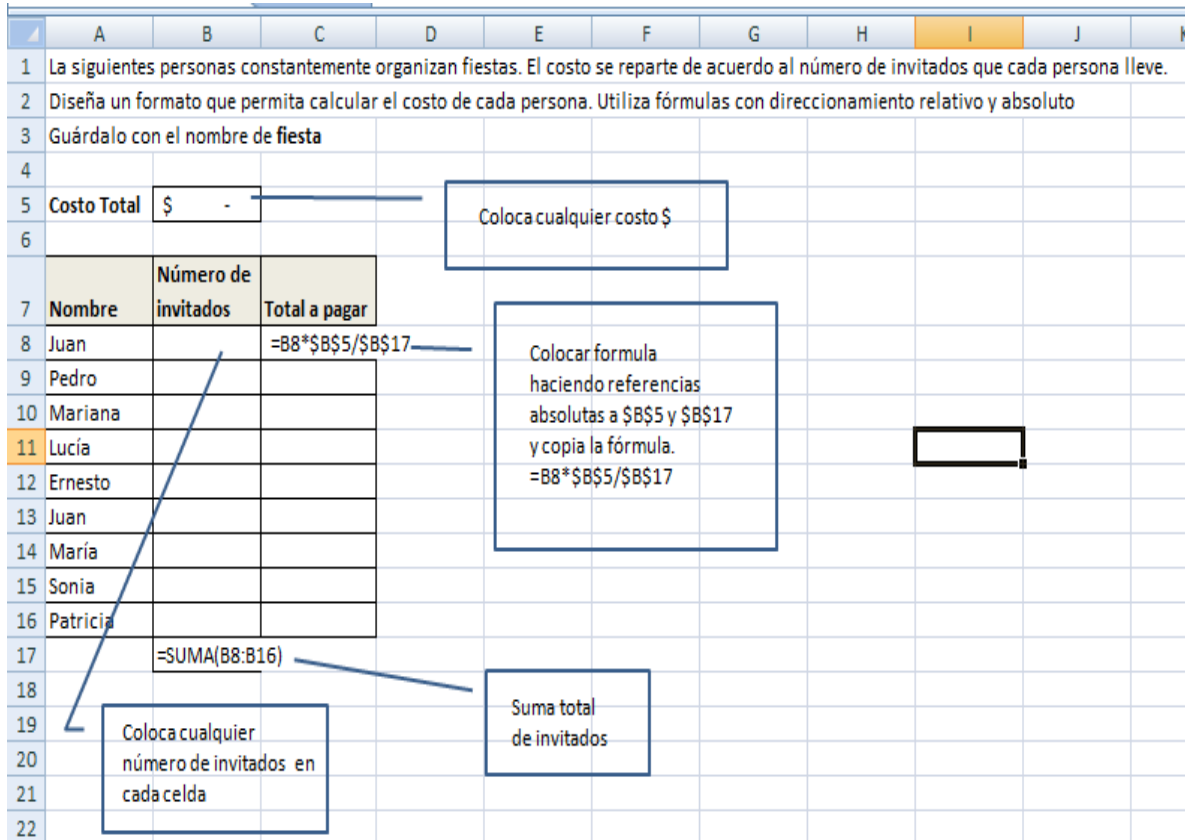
| | A | B | C | D | E | F | G | H | I | J | K |
|---|---|---|---|---|---|---|---|---|---|---|---|
| 1 | La siguientes personas constantemente organizan fiestas. El costo se reparte de acuerdo al número de invitados que cada persona lleve. | | | | | | | | | | |
| 2 | Diseña un formato que permita calcular el costo de cada persona. Utiliza fórmulas con direccionamiento relativo y absoluto | | | | | | | | | | |
| 3 | Guárdalo con el nombre de **fiesta** | | | | | | | | | | |
| 4 | | | | | | | | | | | |
| 5 | **Costo Total** | $ - | | | | | | | | | |
| 6 | | | | | | | | | | | |
| 7 | **Nombre** | **Número de invitados** | **Total a pagar** | | | | | | | | |
| 8 | Juan | | =B8*\$B\$5/\$B\$17 | | | | | | | | |
| 9 | Pedro | | | | | | | | | | |
| 10 | Mariana | | | | | | | | | | |
| 11 | Lucía | | | | | | | | | | |
| 12 | Ernesto | | | | | | | | | | |
| 13 | Juan | | | | | | | | | | |
| 14 | María | | | | | | | | | | |
| 15 | Sonia | | | | | | | | | | |
| 16 | Patricia | | | | | | | | | | |
| 17 | | =SUMA(B8:B16) | | | | | | | | | |
| 18 | | | | | | | | | | | |
| 19 | | | | | | | | | | | |
| 20 | | | | | | | | | | | |
| 21 | | | | | | | | | | | |
| 22 | | | | | | | | | | | |

Coloca cualquier costo $

Colocar formula haciendo referencias absolutas a $B$5 y $B$17 y copia la fórmula. =B8*$B$5/$B$17

Suma total de invitados

Coloca cualquier número de invitados en cada celda